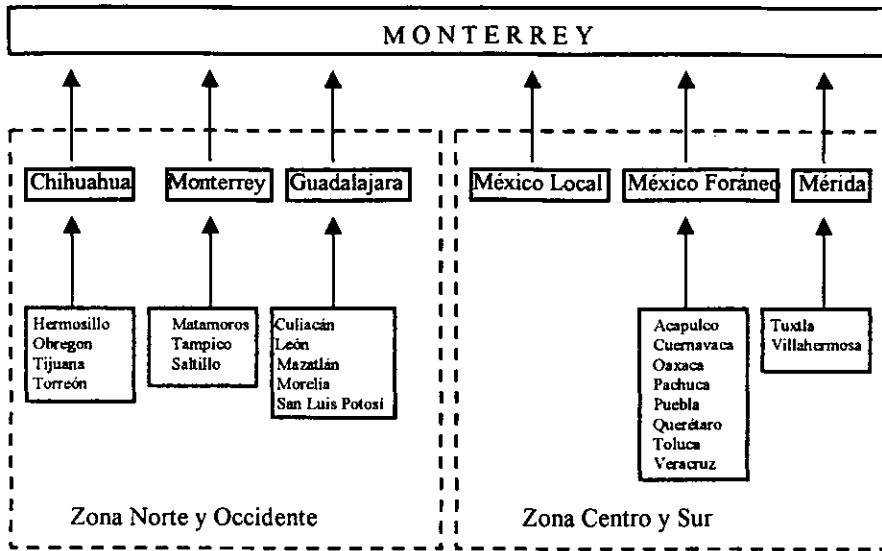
MONTERREY

Chihuahua

Hermosillo
Obregon
Tijuana
Torreón

Monterrey

Matamoros
Tampico
Saltillo

Guadalajara

Culiacán
León
Mazatlán
Morelia
San Luis Potosí

Zona Norte y Occidente

México Local

México Foráneo

Acapulco
Cuernavaca
Oaxaca
Pachuca
Puebla
Querétaro
Toluca
Veracruz

Mérida

Tuxtla
Villahermosa

Zona Centro y Sur